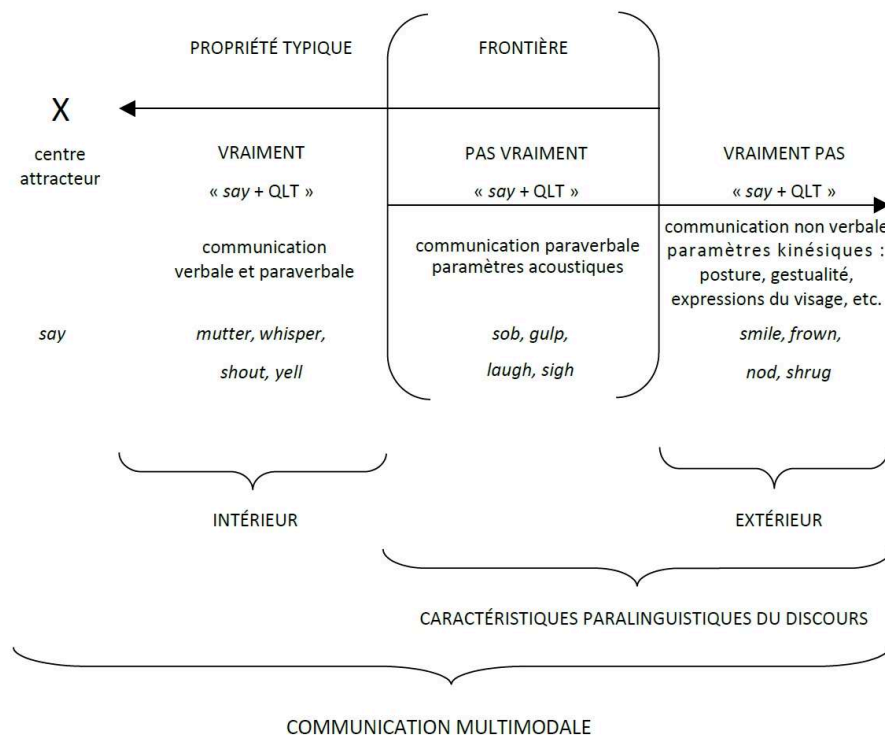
PROPRIÉTÉ TYPIQUE

FRONTIÈRE

X

centre attracteur

VRAIMENT

« *say* + QLT »

communication verbale et paraverbale

PAS VRAIMENT

« *say* + QLT »

communication paraverbale paramètres acoustiques

VRAIMENT PAS

« *say* + QLT »

communication non verbale paramètres kinésiques : posture, gestualité, expressions du visage, etc.

*say*

*mutter, whisper, shout, yell*

*sob, gulp, laugh, sigh*

*smile, frown, nod, shrug*

INTÉRIEUR

EXTÉRIEUR

CARACTÉRISTIQUES PARALINGUISTIQUES DU DISCOURS

COMMUNICATION MULTIMODALE